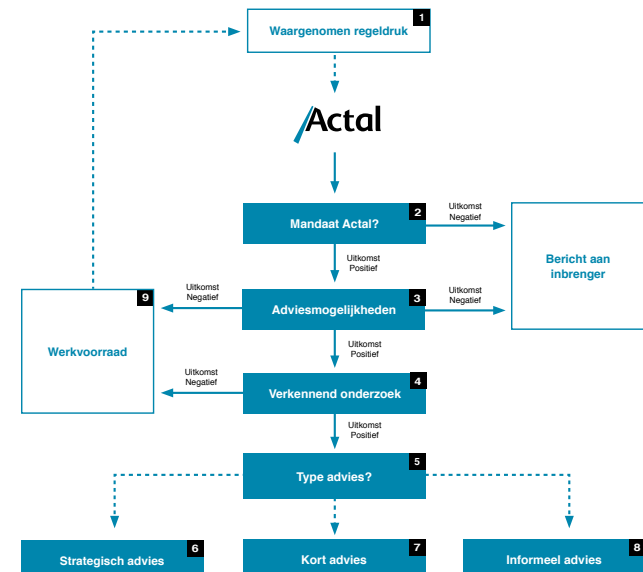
Waargenomen regeldruk 1

Actal

Mandaat Actal? 2

Uitkomst Negatief

Bericht aan inbrenger

Uitkomst Positief

Uitkomst Negatief

Adviesmogelijkheden 3

Uitkomst Negatief

9

Werkvoorraad

Uitkomst Positief

Uitkomst Negatief

Verkennend onderzoek 4

Uitkomst Positief

Type advies? 5

Strategisch advies 6

Kort advies 7

Informeel advies 8